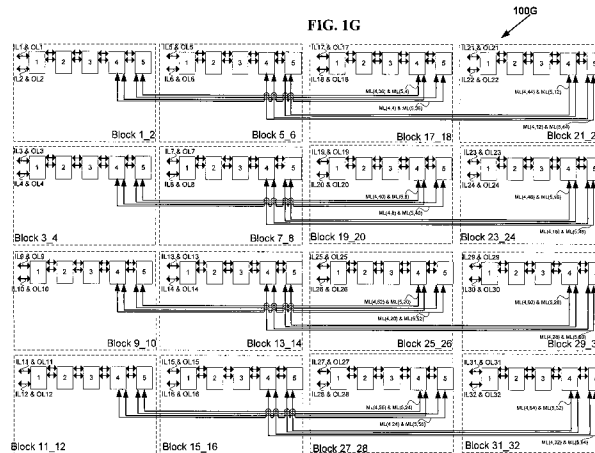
FIG. 1G

100G

IL1 & OL1
1 2 3 4 5
IL2 & OL2
Block 1_2

IL5 & OL5
1 2 3 4 5
IL6 & OL6
Block 5_6

IL17 & OL17
1 2 3 4 5
IL18 & OL18
ML(4,36) & ML(5,4)
ML(4,4) & ML(5,36)
Block 17_18

IL21 & OL21
1 2 3 4 5
IL22 & OL22
ML(4,44) & ML(5,12)
ML(4,12) & ML(5,44)
Block 21_2

IL3 & OL3
1 2 3 4 5
IL4 & OL4
Block 3_4

IL7 & OL7
1 2 3 4 5
IL8 & OL8
Block 7_8

IL19 & OL19
1 2 3 4 5
IL20 & OL20
ML(4,40) & ML(5,8)
ML(4,8) & ML(5,40)
Block 19_20

IL23 & OL23
1 2 3 4 5
IL24 & OL24
ML(4,48) & ML(5,16)
ML(4,16) & ML(5,48)
Block 23_24

IL9 & OL9
1 2 3 4 5
IL10 & OL10
Block 9_10

IL13 & OL13
1 2 3 4 5
IL14 & OL14
Block 13_14

IL25 & OL25
1 2 3 4 5
IL26 & OL26
ML(4,52) & ML(5,20)
ML(4,20) & ML(5,52)
Block 25_26

IL29 & OL29
1 2 3 4 5
IL30 & OL30
ML(4,60) & ML(5,28)
ML(4,28) & ML(5,60)
Block 29_3

IL11 & OL11
1 2 3 4 5
IL12 & OL12
Block 11_12

IL15 & OL15
1 2 3 4 5
IL16 & OL16
Block 15_16

IL27 & OL27
1 2 3 4 5
IL28 & OL28
ML(4,56) & ML(5,24)
ML(4,24) & ML(5,56)
Block 27_28

IL31 & OL31
1 2 3 4 5
IL32 & OL32
ML(4,64) & ML(5,32)
ML(4,32) & ML(5,64)
Block 31_32